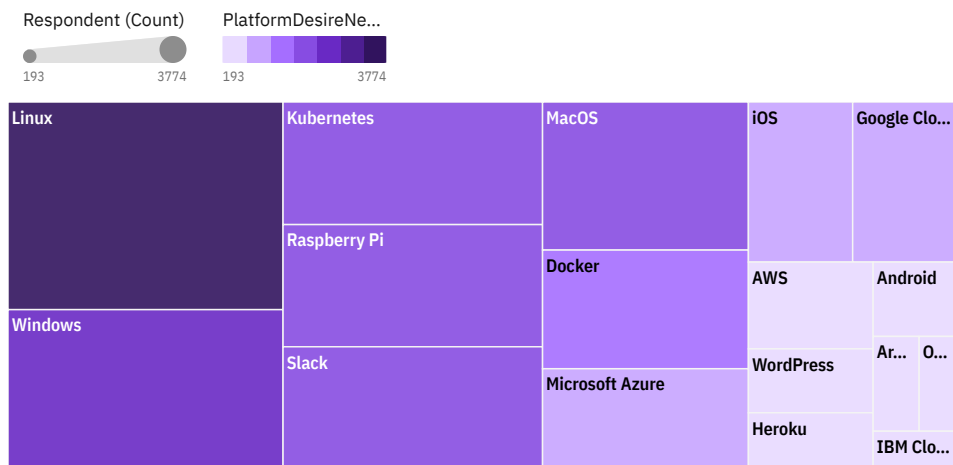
Respondent (Count)
193
3774

PlatformDesireNe...
193
3774

Linux
Windows
Kubernetes
Raspberry Pi
Slack
MacOS
Docker
Microsoft Azure
iOS
Google Clo...
AWS
Android
WordPress
Ar...
O...
Heroku
IBM Clo...